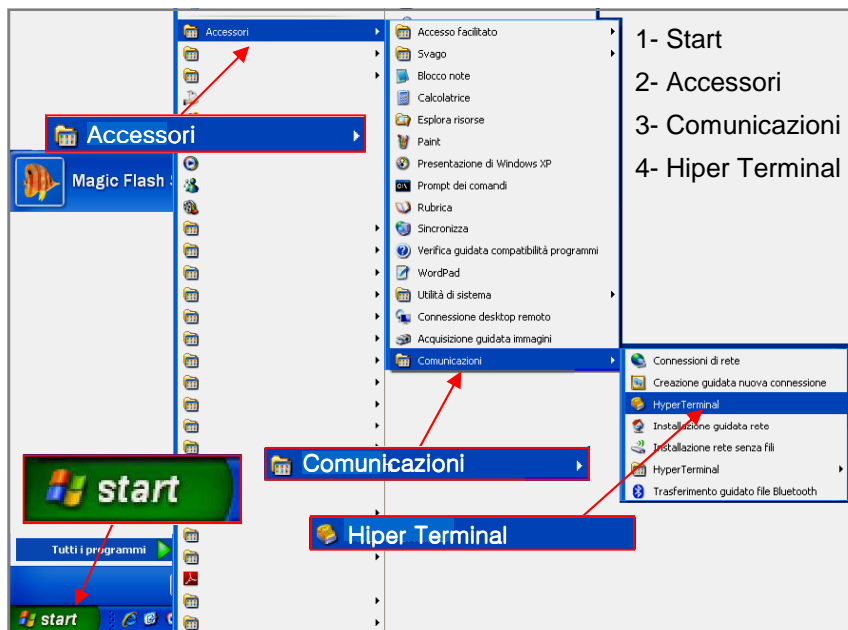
Accessori

Accessori

Magic Flash

start

Tutti i programmi

start

Accesso facilitato
Svago
Blocco note
Calcolatrice
Esplora risorse
Paint
Presentazione di Windows XP
Prompt dei comandi
Rubrica
Sincronizza
Verifica guidata compatibilità programmi
WordPad
Utilità di sistema
Connessione desktop remoto
Acquisizione guidata immagini
Comunicazioni

Comunicazioni

Connessioni di rete
Creazione guidata nuova connessione
HyperTerminal
Installazione guidata rete
Installazione rete senza fili
HyperTerminal
Trasferimento guidato file Bluetooth

Hiper Terminal

1- Start
2- Accessori
3- Comunicazioni
4- Hiper Terminal